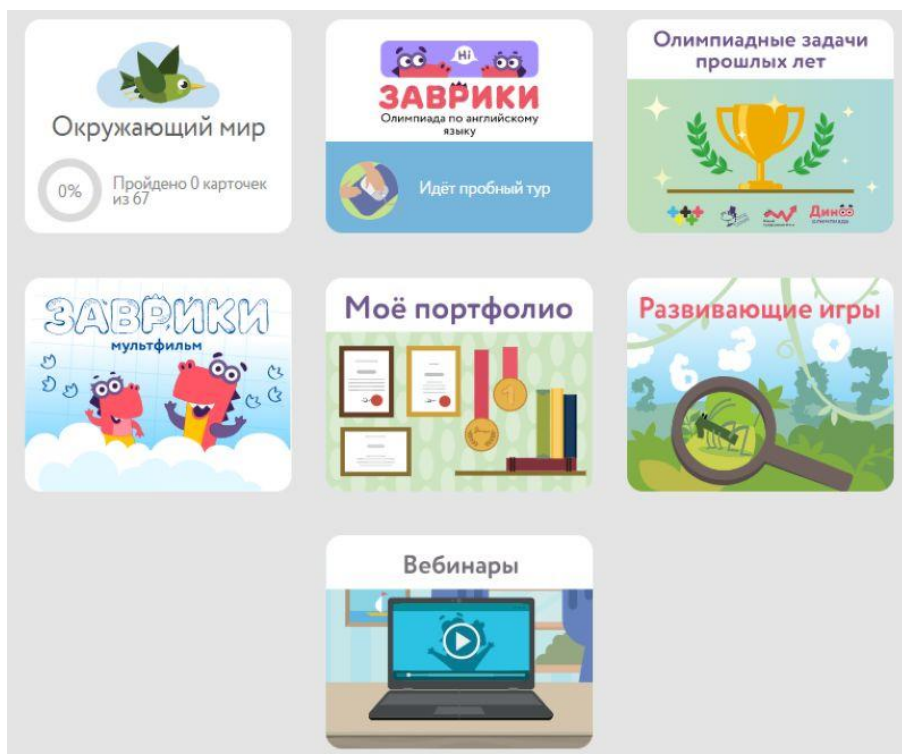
Окружающий мир

0%

Пройдено 0 карточек из 67

Hi

ЗАВРИКИ

Олимпиада по английскому языку

Идёт пробный тур

Олимпиадные задачи прошлых лет

Дино олимпиада

ЗАВРИКИ

мультфильм

Моё портфолио

Развивающие игры

Вебинары